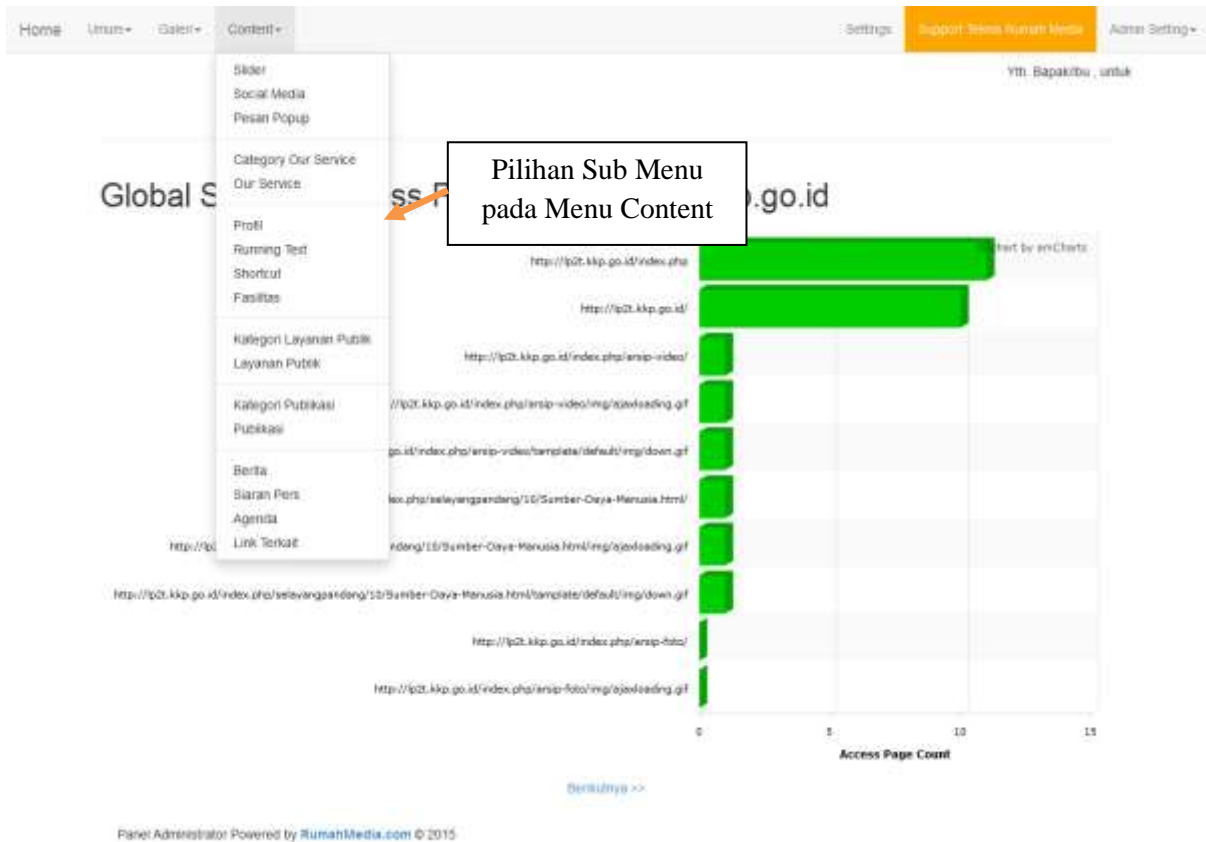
Home Umum▾ Galeri▾ Content▾ Settings Support Teknis Rumah Media Admin Setting▾

Yth. Bapak/Ibu , untuk

Slider
Social Media
Pesan Popup

Category Our Service
Our Service

Profil
Running Text
Shortcut
Fasilitas

Kategori Layanan Publik
Layanan Publik

Kategori Publikasi
Publikasi

Berita
Siaran Pers
Agenda
Link Terkait

Pilihan Sub Menu pada Menu Content

Global S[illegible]ss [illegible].go.id

Chart by amCharts

http://lp2t.kkp.go.id/index.php
http://lp2t.kkp.go.id/
http://lp2t.kkp.go.id/index.php/arsip-video/
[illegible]//lp2t.kkp.go.id/index.php/arsip-video/img/ajaxloading.gif
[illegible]go.id/index.php/arsip-video/template/default/img/down.gif
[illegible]dex.php/selayangpandang/10/Sumber-Daya-Manusia.html/
http://lp2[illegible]ndang/10/Sumber-Daya-Manusia.html/img/ajaxloading.gif
http://lp2t.kkp.go.id/index.php/selayangpandang/10/Sumber-Daya-Manusia.html/template/default/img/down.gif
http://lp2t.kkp.go.id/index.php/arsip-foto/
http://lp2t.kkp.go.id/index.php/arsip-foto/img/ajaxloading.gif

0 5 10 15
Access Page Count

Berikutnya >>

Panel Administrator Powered by RumahMedia.com © 2015